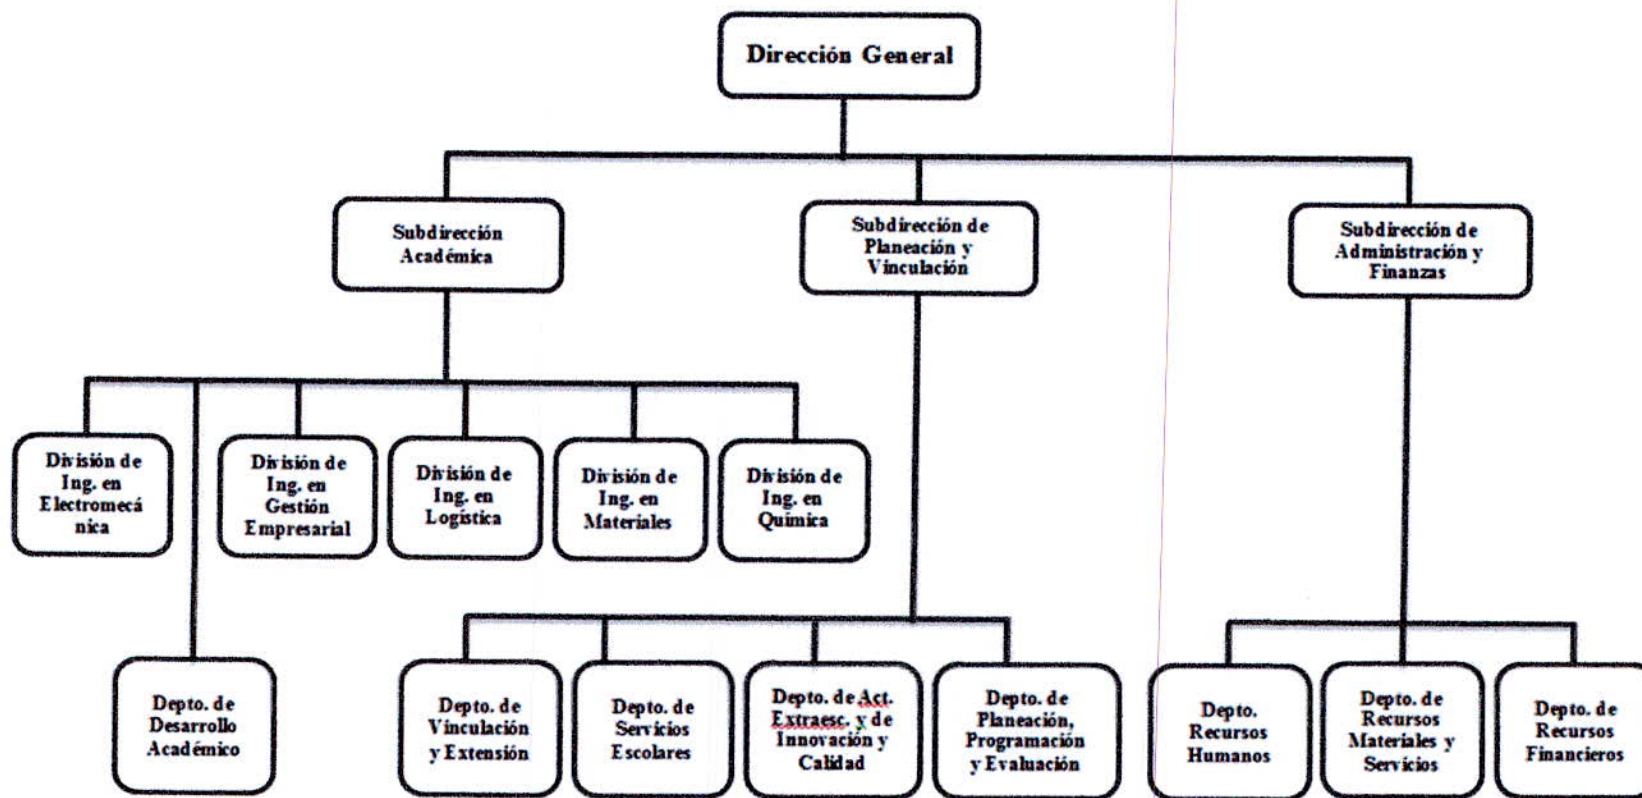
Dirección General

Subdirección Académica

Subdirección de Planeación y Vinculación

Subdirección de Administración y Finanzas

División de Ing. en Electromecánica

División de Ing. en Gestión Empresarial

División de Ing. en Logística

División de Ing. en Materiales

División de Ing. en Química

Depto. de Desarrollo Académico

Depto. de Vinculación y Extensión

Depto. de Servicios Escolares

Depto. de Act. Extraesc. y de Innovación y Calidad

Depto. de Planeación, Programación y Evaluación

Depto. Recursos Humanos

Depto. de Recursos Materiales y Servicios

Depto. de Recursos Financieros